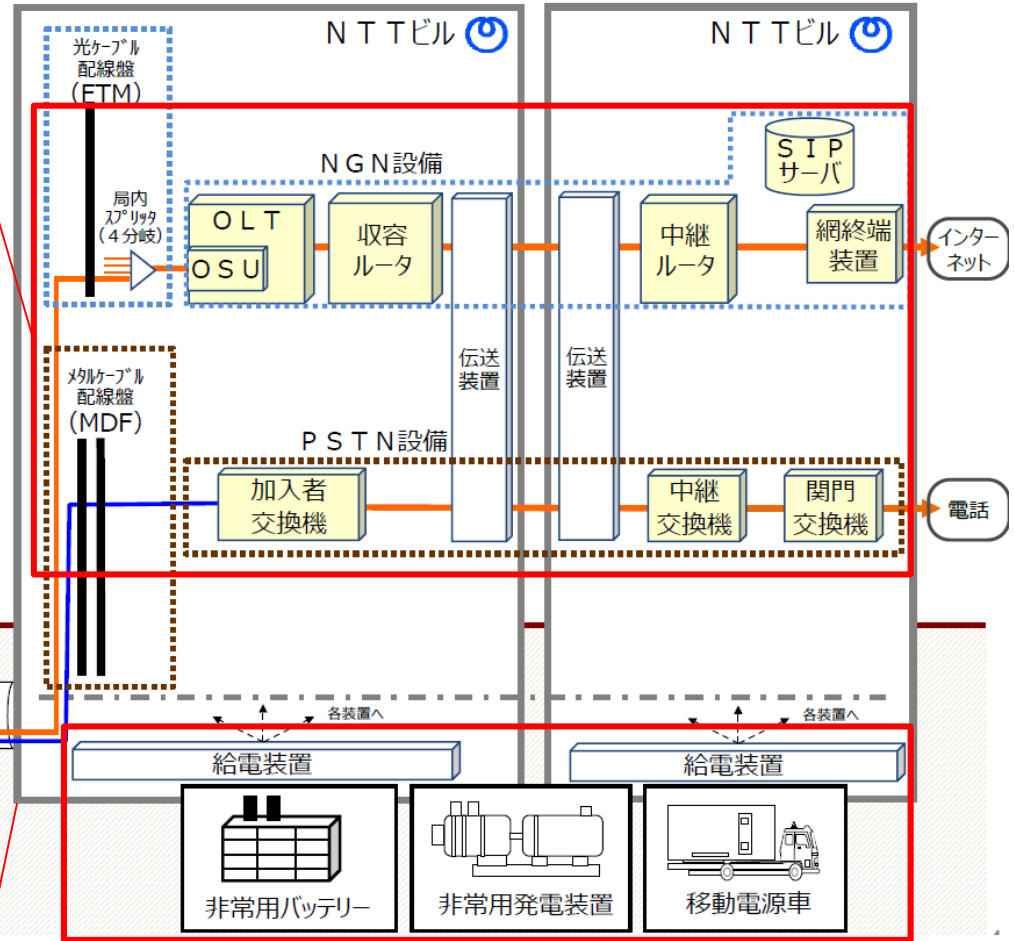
ＮＴＴビル

ＮＴＴビル

光ケーブル配線盤（FTM）

局内スプリッタ（４分岐）

ＮＧＮ設備

ＯＬＴ

ＯＳＵ

収容ルータ

伝送装置

伝送装置

ＳＩＰサーバ

中継ルータ

網終端装置

インターネット

メタルケーブル配線盤（MDF）

ＰＳＴＮ設備

加入者交換機

中継交換機

関門交換機

電話

各装置へ

各装置へ

給電装置

給電装置

非常用バッテリー

非常用発電装置

移動電源車